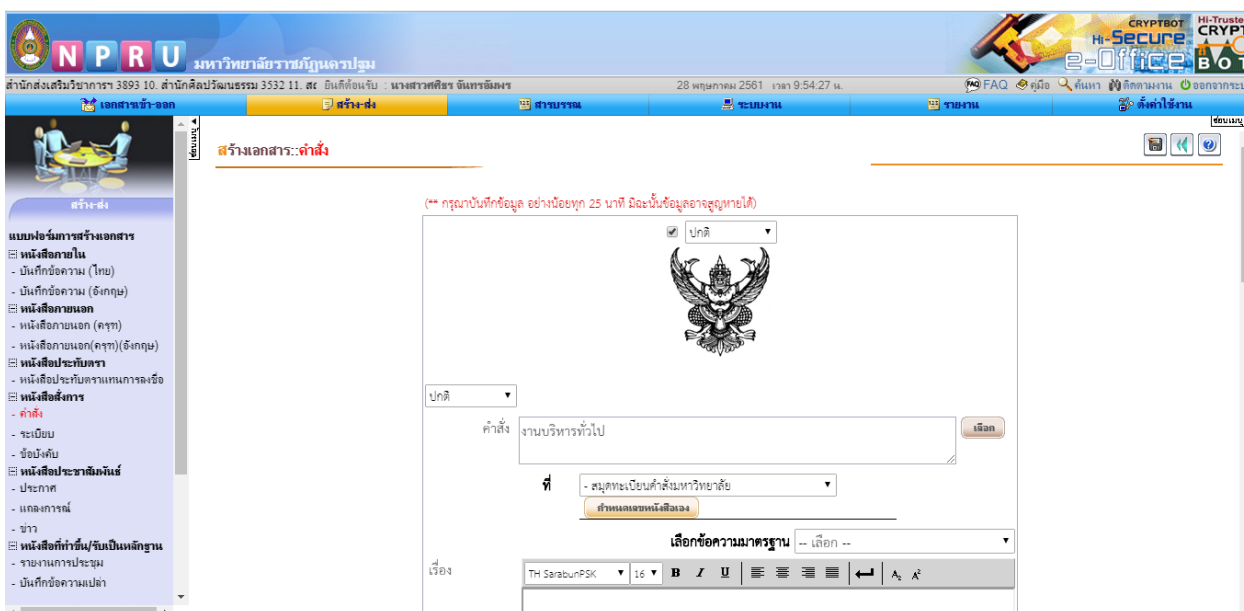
N P R U มหาวิทยาลัยราชภัฏนครปฐม

CRYPTBOT Hi-Secure e-Office Hi-Truste CRYPT BOT

สำนักส่งเสริมวิชาการฯ 3893 10. สำนักศิลปวัฒนธรรม 3532 11. สะ ยินดีต้อนรับ : นางสาวศศิธร จันทร์สมร

28 พฤษภาคม 2561 เวลา 9:54:27 น.

FAQ คู่มือ ค้นหา ติดตามงาน ออกจากระบ

เอกสารเข้า-ออก | สร้าง-ส่ง | สารบรรณ | ระบบงาน | รายงาน | ตั้งค่าใช้งาน

ซ่อนเมนู

สร้าง-ส่ง

แบบฟอร์มการสร้างเอกสาร
หนังสือภายใน
- บันทึกข้อความ (ไทย)
- บันทึกข้อความ (อังกฤษ)
หนังสือภายนอก
- หนังสือภายนอก (ครุฑ)
- หนังสือภายนอก(ครุฑ)(อังกฤษ)
หนังสือประทับตรา
- หนังสือประทับตราแทนการลงชื่อ
หนังสือสั่งการ
- คำสั่ง
- ระเบียบ
- ข้อบังคับ
หนังสือประชาสัมพันธ์
- ประกาศ
- แถลงการณ์
- ข่าว
หนังสือที่ทำขึ้น/รับเป็นหลักฐาน
- รายงานการประชุม
- บันทึกข้อความเปล่า

สร้างเอกสาร::คำสั่ง

(** กรุณาบันทึกข้อมูล อย่างน้อยทุก 25 นาที มิฉะนั้นข้อมูลอาจสูญหายได้)

ปกติ

ปกติ

คำสั่ง งานบริหารทั่วไป

เลือก

ที่ - สมุดทะเบียนคำสั่งมหาวิทยาลัย

กำหนดเลขหนังสือเอง

เลือกข้อความมาตรฐาน -- เลือก --

เรื่อง

TH SarabunPSK 16 B I U